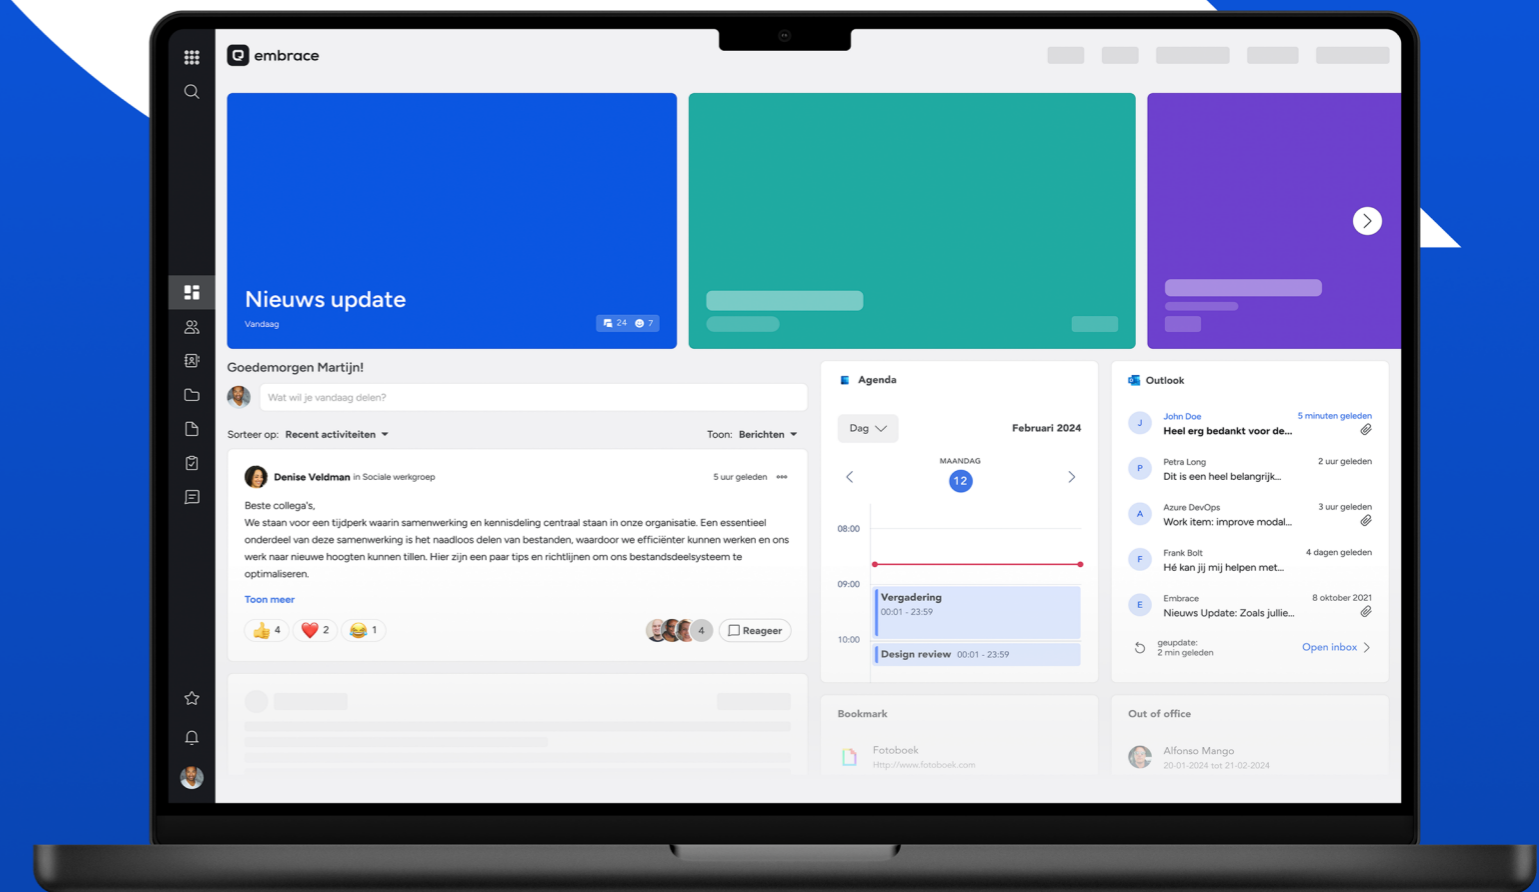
embrace

Nieuws update
Vandaag
24 7

Goedemorgen Martijn!
Wat wil je vandaag delen?
Sorteer op: Recent activiteiten
Toon: Berichten

Denise Veldman in Sociale werkgroep
5 uur geleden

Beste collega's,
We staan voor een tijdperk waarin samenwerking en kennisdeling centraal staan in onze organisatie. Een essentieel onderdeel van deze samenwerking is het naadloos delen van bestanden, waardoor we efficiënter kunnen werken en ons werk naar nieuwe hoogten kunnen tillen. Hier zijn een paar tips en richtlijnen om ons bestandsdeelsysteem te optimaliseren.
Toon meer
4 2 1
4 Reageer

Agenda
Dag
Februari 2024
MAANDAG
12
08:00
09:00
Vergadering
00:01 - 23:59
10:00
Design review 00:01 - 23:59

Outlook
J John Doe 5 minuten geleden
Heel erg bedankt voor de...
P Petra Long 2 uur geleden
Dit is een heel belangrijk...
A Azure DevOps 3 uur geleden
Work item: improve modal...
F Frank Bolt 4 dagen geleden
Hé kan jij mij helpen met...
E Embrace 8 oktober 2021
Nieuws Update: Zoals jullie...
geupdate:
2 min geleden
Open inbox

Bookmark
Fotoboek
http://www.fotoboek.com

Out of office
Alfonso Mango
20-01-2024 tot 21-02-2024